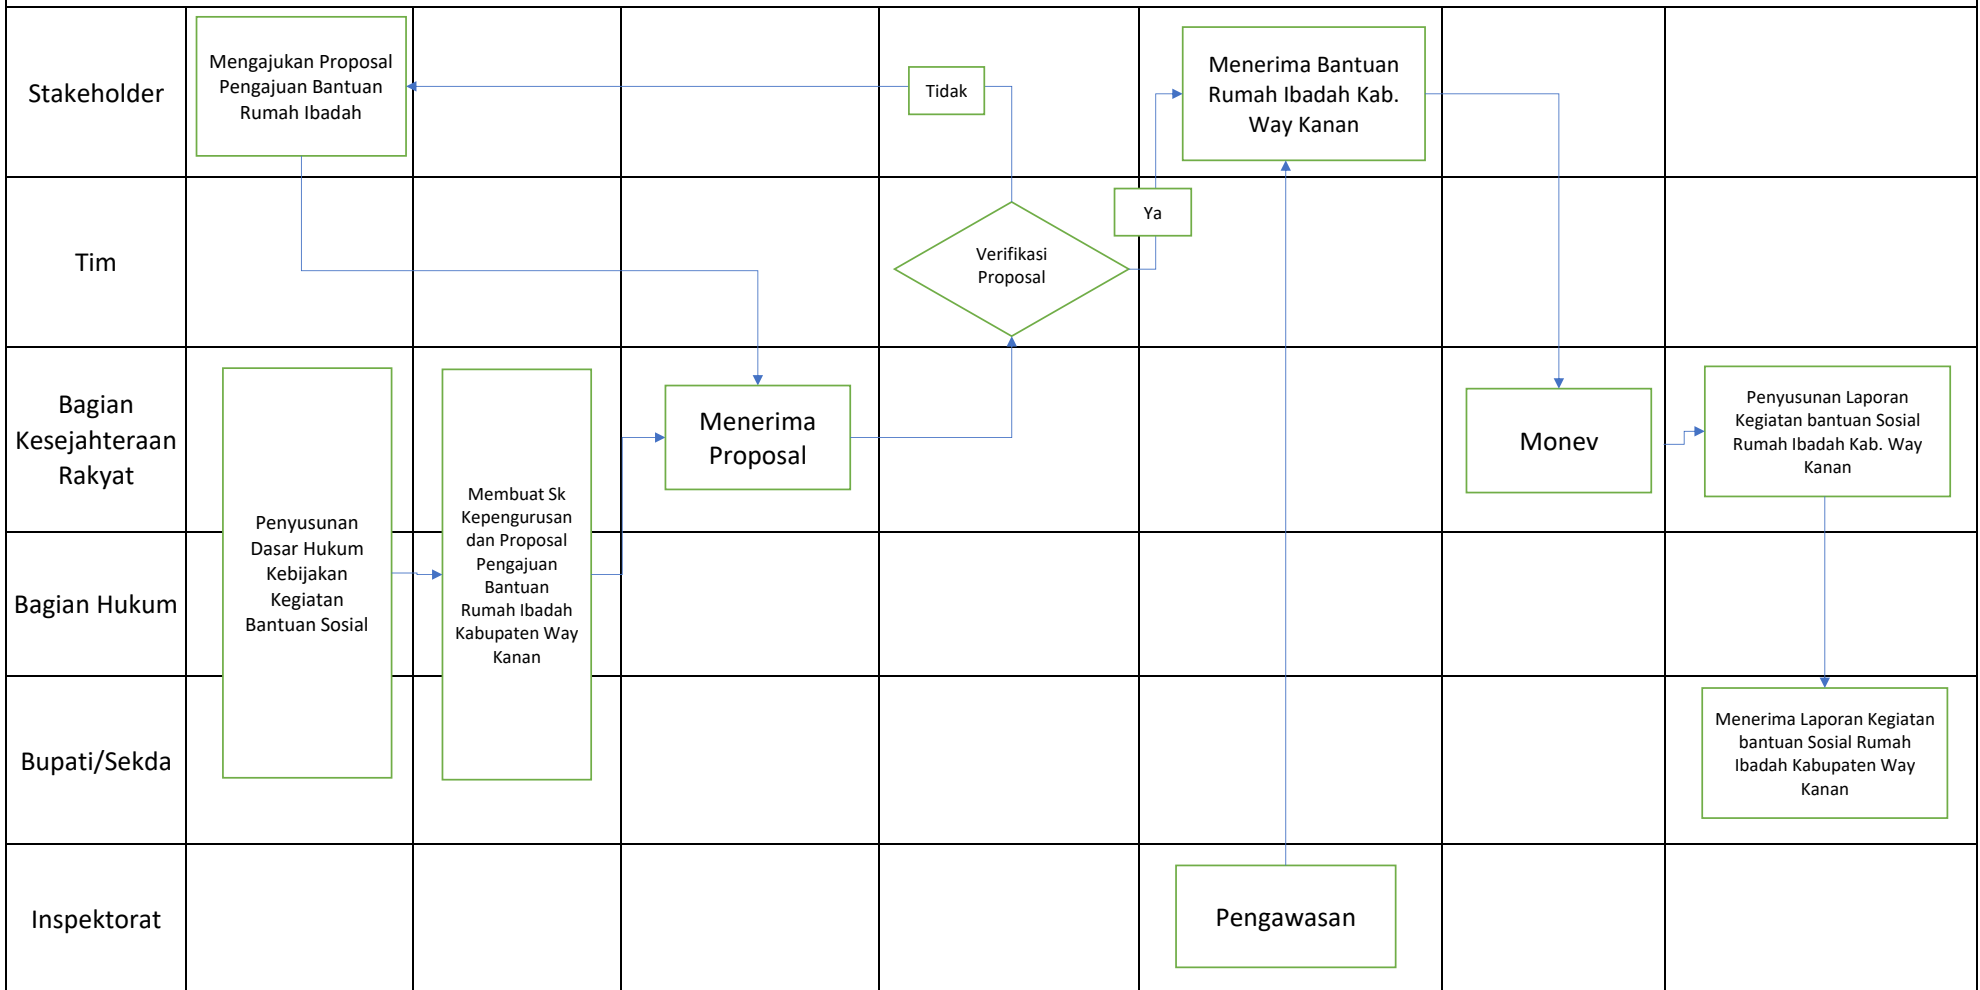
Stakeholder

Mengajukan Proposal Pengajuan Bantuan Rumah Ibadah

Tidak

Menerima Bantuan Rumah Ibadah Kab. Way Kanan

Tim

Verifikasi Proposal

Ya

Bagian Kesejahteraan Rakyat

Penyusunan Dasar Hukum Kebijakan Kegiatan Bantuan Sosial

Membuat Sk Kepengurusan dan Proposal Pengajuan Bantuan Rumah Ibadah Kabupaten Way Kanan

Menerima Proposal

Monev

Penyusunan Laporan Kegiatan bantuan Sosial Rumah Ibadah Kab. Way Kanan

Bagian Hukum

Bupati/Sekda

Menerima Laporan Kegiatan bantuan Sosial Rumah Ibadah Kabupaten Way Kanan

Inspektorat

Pengawasan